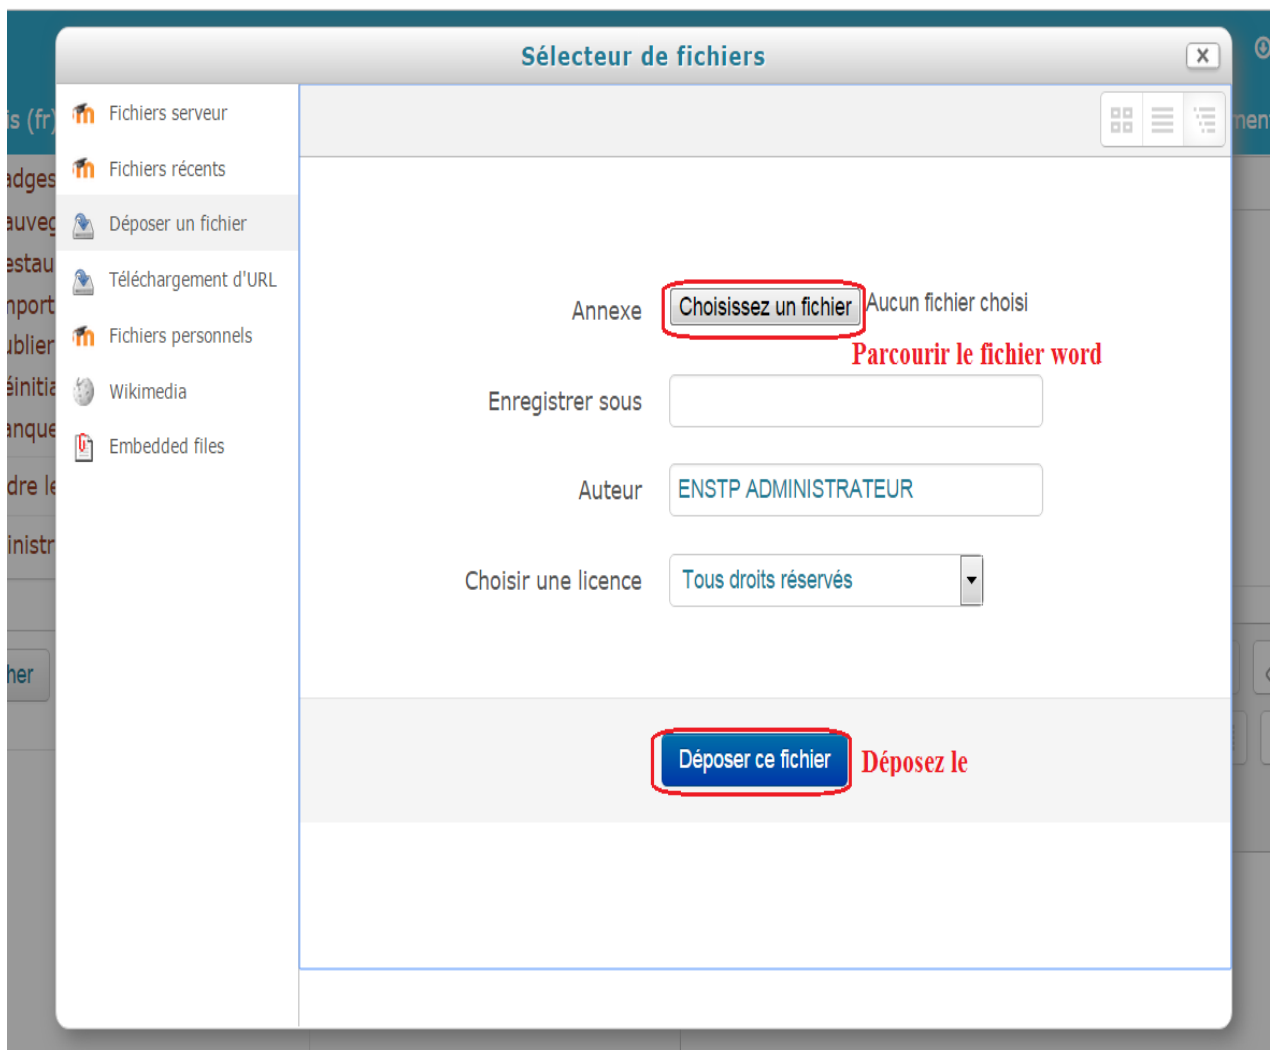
is (fr)
adges
auveg
estau
nport
ublier
éinitia
anque
dre le
inistr
her
men

Sélecteur de fichiers

Fichiers serveur
Fichiers récents
Déposer un fichier
Téléchargement d'URL
Fichiers personnels
Wikimedia
Embedded files

Annexe
Choisissez un fichier
Aucun fichier choisi
Parcourir le fichier word
Enregistrer sous
Auteur
ENSTP ADMINISTRATEUR
Choisir une licence
Tous droits réservés

Déposer ce fichier
Déposez le